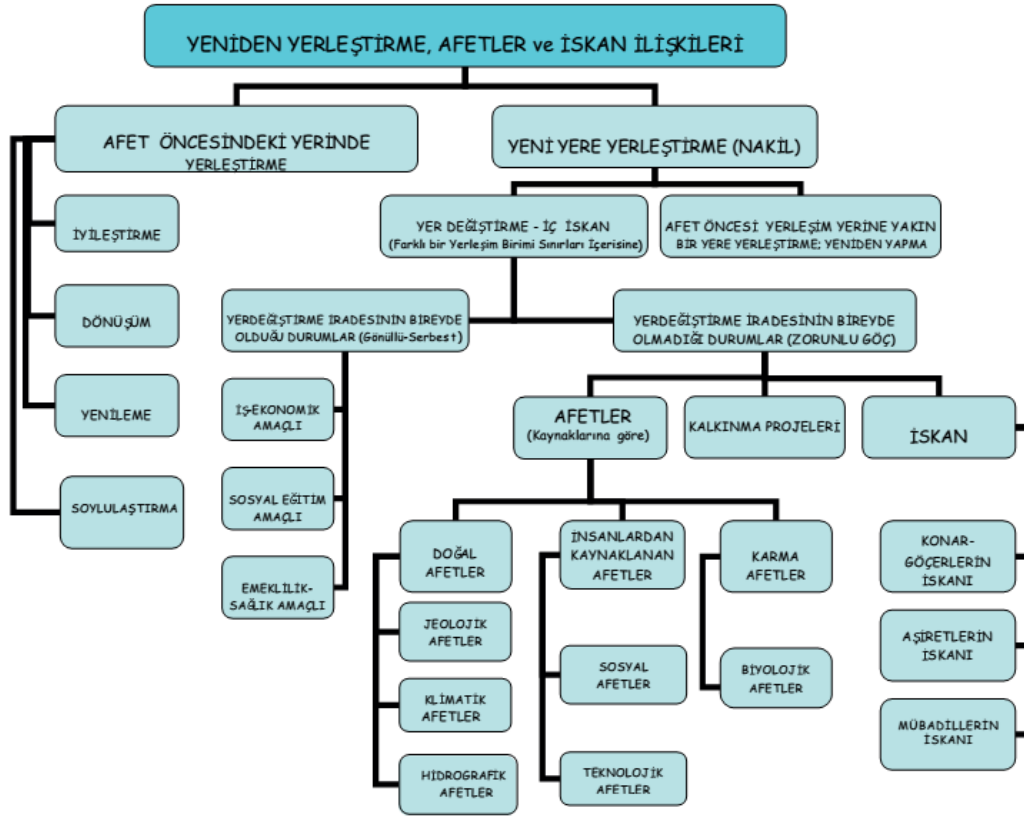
YENİDEN YERLEŞTİRME, AFETLER ve İSKAN İLİŞKİLERİ

AFET ÖNCESİNDEKİ YERİNDE YERLEŞTİRME

İYİLEŞTİRME

DÖNÜŞÜM

YENİLEME

SOYLULAŞTIRMA

YENİ YERE YERLEŞTİRME (NAKİL)

YER DEĞİŞTİRME - İÇ İSKAN (Farklı bir Yerleşim Birimi Sınırları İçerisine)

AFET ÖNCESİ YERLEŞİM YERİNE YAKIN BİR YERE YERLEŞTİRME; YENİDEN YAPMA

YERDEĞİŞTİRME İRADESİNİN BİREYDE OLDUĞU DURUMLAR (Gönüllü-Serbest)

İŞ-EKONOMİK AMAÇLI

SOSYAL EĞİTİM AMAÇLI

EMEKLİLİK-SAĞLIK AMAÇLI

YERDEĞİŞTİRME İRADESİNİN BİREYDE OLMADIĞI DURUMLAR (ZORUNLU GÖÇ)

AFETLER (Kaynaklarına göre)

KALKINMA PROJELERİ

İSKAN

DOĞAL AFETLER

JEOLOJİK AFETLER

KLİMATİK AFETLER

HİDROGRAFİK AFETLER

İNSANLARDAN KAYNAKLANAN AFETLER

SOSYAL AFETLER

TEKNOLOJİK AFETLER

KARMA AFETLER

BİYOLOJİK AFETLER

KONAR-GÖÇERLERİN İSKANI

AŞİRETLERİN İSKANI

MÜBADİLLERİN İSKANI